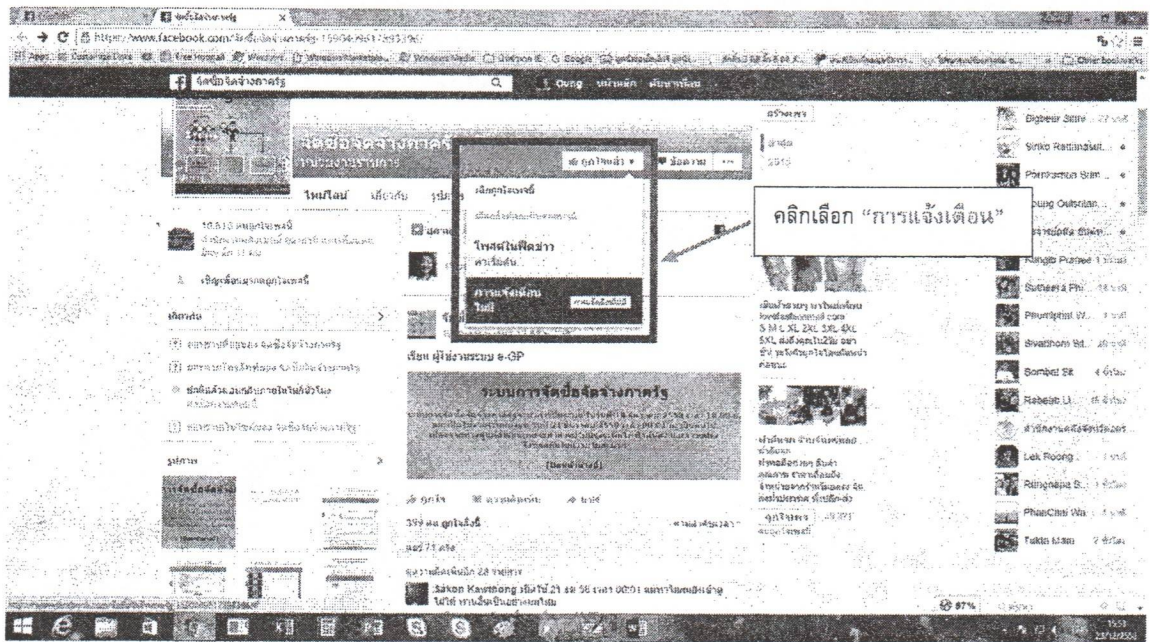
จัดซื้อจัดจ้างภาครัฐ

https://www.facebook.com/

จัดซื้อจัดจ้างภาครัฐ

ไทม์ไลน์ เกี่ยวกับ รูปภาพ

ถูกใจแล้ว ▾ ข้อความ ···

เลิกถูกใจเพจนี้

โพสต์ในฟีดข่าว

การแจ้งเตือน

คลิกเลือก “การแจ้งเตือน”

เรียน ผู้ใช้งานระบบ e-GP

ระบบการจัดซื้อจัดจ้างภาครัฐ

ถูกใจ ความคิดเห็น แชร์

Bigbear Sittir
Sinko Rattanakul
Pornsamon Sum
Oung Oulsrilan
Rangsi Pursee
Sutheera Phi
Phumiphat W.
Sivathorn Bd.
Sombat St.
Rabeab U.
Lek Roong
Rungnapa S.
PhanChai Wa
Takta Mam

Sakon Kavthong

97%